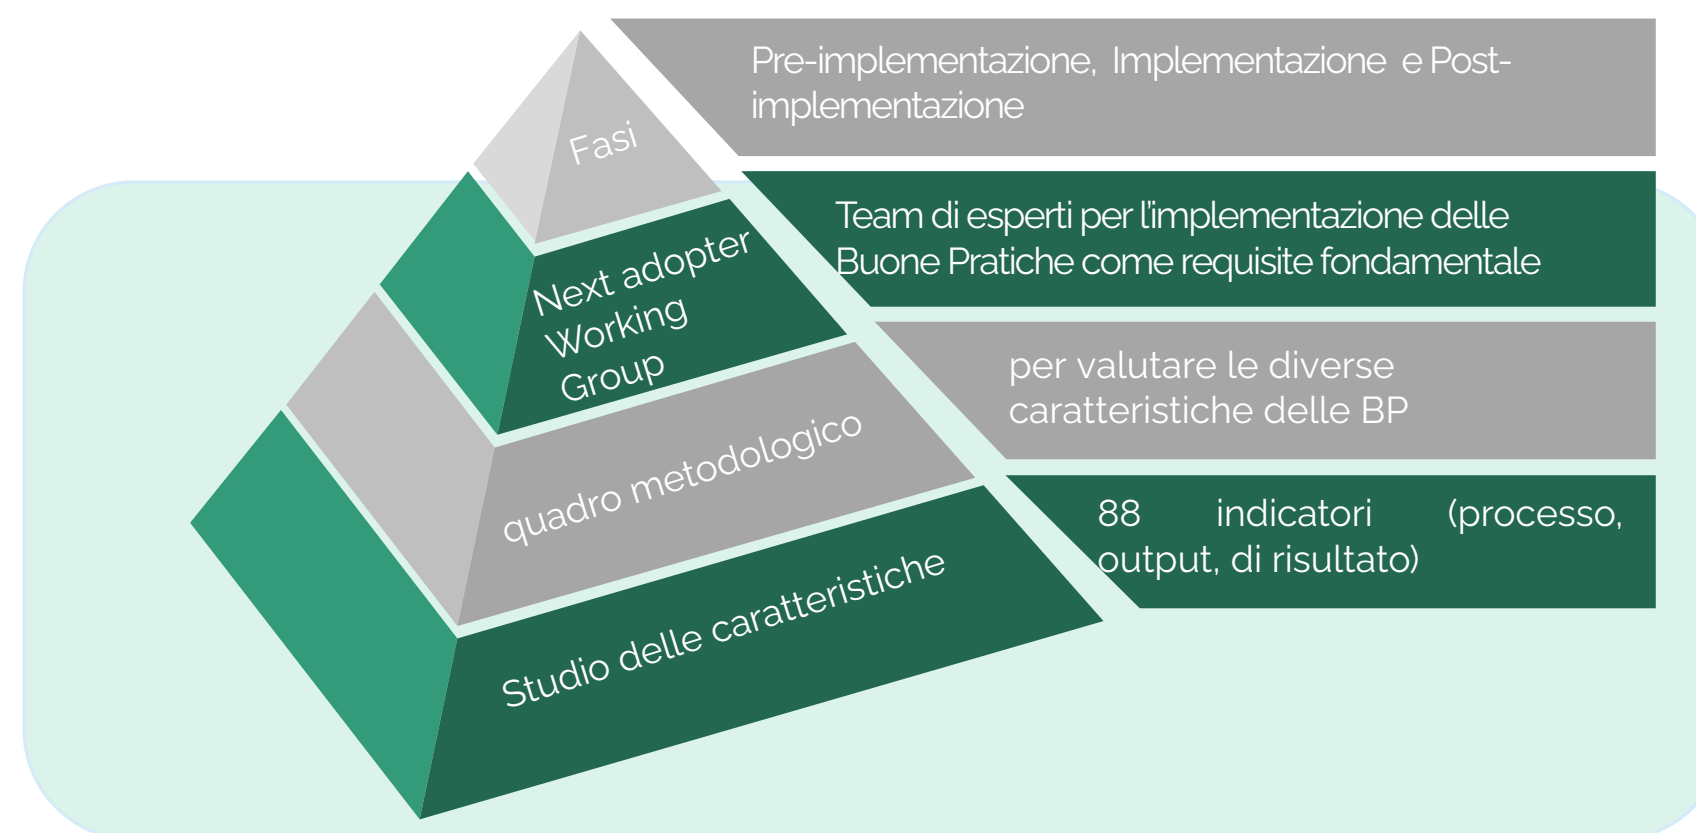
Fasi

Pre-implementazione, Implementazione e Post-implementazione

Next adopter Working Group

Team di esperti per l'implementazione delle Buone Pratiche come requisite fondamentale

quadro metodologico

per valutare le diverse caratteristiche delle BP

Studio delle caratteristiche

88 indicatori (processo, output, di risultato)